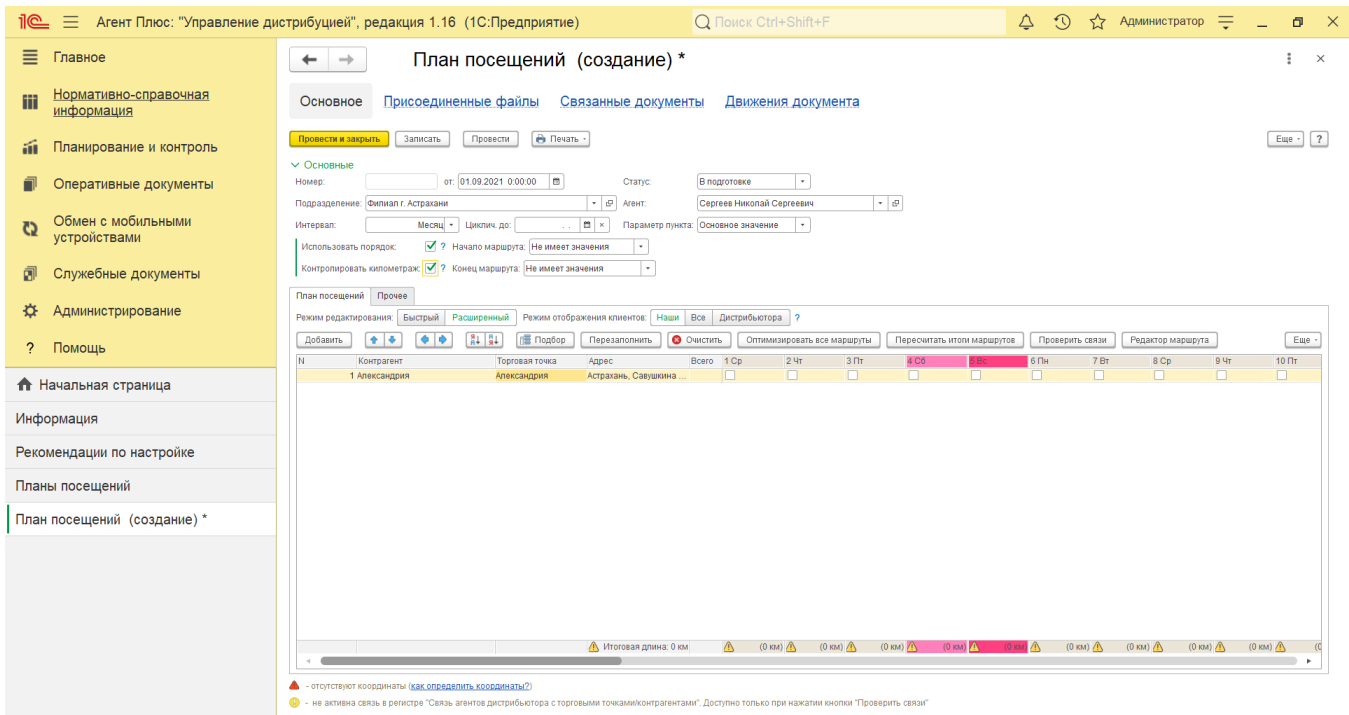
1С Агент Плюс: "Управление дистрибуцией", редакция 1.16 (1С:Предприятие)
Поиск Ctrl+Shift+F
Администратор

Главное
Нормативно-справочная информация
Планирование и контроль
Оперативные документы
Обмен с мобильными устройствами
Служебные документы
Администрирование
Помощь

Начальная страница
Информация
Рекомендации по настройке
Планы посещений
План посещений (создание) *

План посещений (создание) *

Основное | Присоединенные файлы | Связанные документы | Движения документа

Провести и закрыть | Записать | Провести | Печать
Еще | ?

Основные
Номер: | от: 01.09.2021 0:00:00 | Статус: В подготовке
Подразделение: Филиал г. Астрахани | Агент: Сергеев Николай Сергеевич
Интервал: Месяц | Циклич. до: . . | Параметр пункта: Основное значение
Использовать порядок: ? Начало маршрута: Не имеет значения
Контролировать километраж: ? Конец маршрута: Не имеет значения

План посещений | Прочее

Режим редактирования: Быстрый | Расширенный | Режим отображения клиентов: Наши | Все | Дистрибьютора ?

Добавить | Подбор | Перезаполнить | Очистить | Оптимизировать все маршруты | Пересчитать итоги маршрутов | Проверить связи | Редактор маршрута | Еще

| N | Контрагент | Торговая точка | Адрес | Всего | 1 Ср | 2 Чт | 3 Пт | 4 Сб | 5 Вс | 6 Пн | 7 Вт | 8 Ср | 9 Чт | 10 Пт |
|---|---|---|---|---|---|---|---|---|---|---|---|---|---|---|
| 1 | Александрия | Александрия | Астрахань, Савушкина ... | | | | | | | | | | | |

Итоговая длина: 0 км (0 км) (0 км) (0 км) (0 км) (0 км) (0 км) (0 км) (0 км) (0 км)

- отсутствуют координаты (как определить координаты?)
- не активна связь в регистре "Связь агентов дистрибьютора с торговыми точками/контрагентами". Доступно только при нажатии кнопки "Проверить связи"